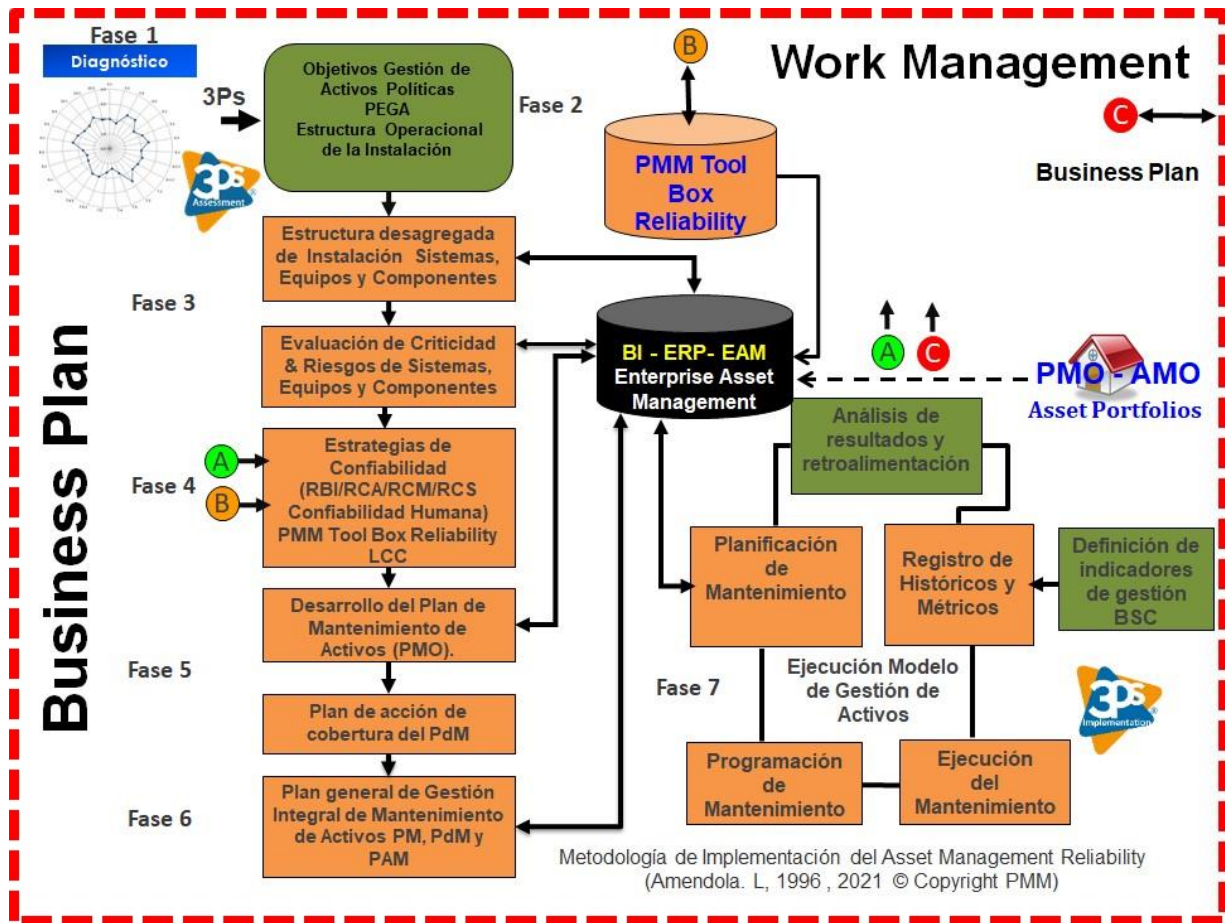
Fase 1
Diagnóstico

3Ps

3Ps Assessment

Objetivos Gestión de Activos Políticas PEGA Estructura Operacional de la Instalación

Fase 2

B

PMM Tool Box Reliability

Work Management

C

Business Plan

Business Plan

Estructura desagregada de Instalación Sistemas, Equipos y Componentes

Fase 3

Evaluación de Criticidad & Riesgos de Sistemas, Equipos y Componentes

BI - ERP- EAM
Enterprise Asset Management

A C

PMO - AMO
Asset Portfolios

Fase 4

A
B

Estrategias de Confiabilidad (RBI/RCA/RCM/RCS Confiabilidad Humana) PMM Tool Box Reliability LCC

Análisis de resultados y retroalimentación

Planificación de Mantenimiento

Registro de Históricos y Métricos

Definición de indicadores de gestión BSC

Desarrollo del Plan de Mantenimiento de Activos (PMO).

Fase 5

Ejecución Modelo de Gestión de Activos

Fase 7

3Ps Implementation

Plan de acción de cobertura del PdM

Programación de Mantenimiento

Ejecución del Mantenimiento

Fase 6

Plan general de Gestión Integral de Mantenimiento de Activos PM, PdM y PAM

Metodología de Implementación del Asset Management Reliability
(Amendola. L, 1996 , 2021 © Copyright PMM)